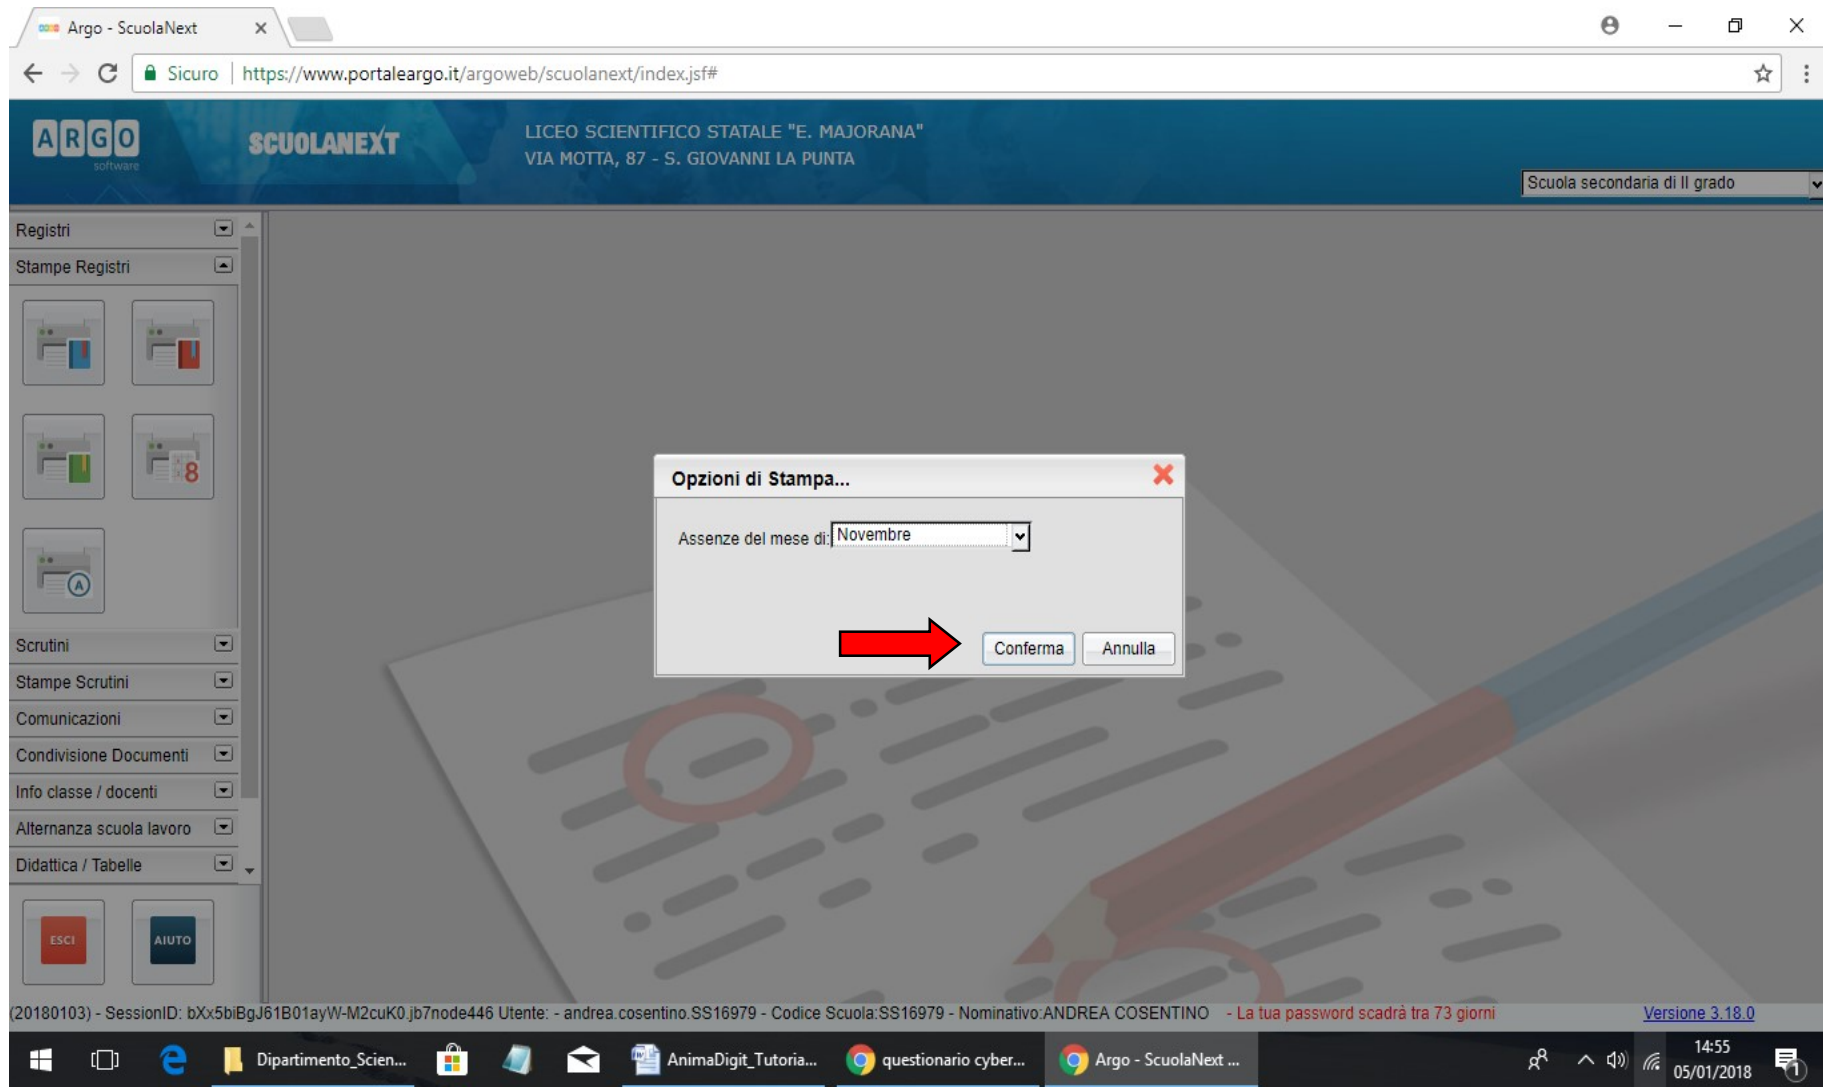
Argo - ScuolaNext ×

Sicuro | https://www.portaleargo.it/argoweb/scuolanext/index.jsf#

ARGO software

SCUOLANEXT

LICEO SCIENTIFICO STATALE "E. MAJORANA"
VIA MOTTA, 87 - S. GIOVANNI LA PUNTA

Scuola secondaria di II grado

Registri

Stampe Registri

8

Scrutini

Stampe Scrutini

Comunicazioni

Condivisione Documenti

Info classe / docenti

Alternanza scuola lavoro

Didattica / Tabelle

ESCI

AIUTO

Opzioni di Stampa...

Assenze del mese di: Novembre

Conferma

Annulla

(20180103) - SessionID: bXx5biBgJ61B01ayW-M2cuK0.jb7node446 Utente: - andrea.cosentino.SS16979 - Codice Scuola:SS16979 - Nominativo:ANDREA COSENTINO - La tua password scadrà tra 73 giorni

Versione 3.18.0

Dipartimento_Scien...

AnimaDigit_Tutoria...

questionario cyber...

Argo - ScuolaNext ...

14:55
05/01/2018

1